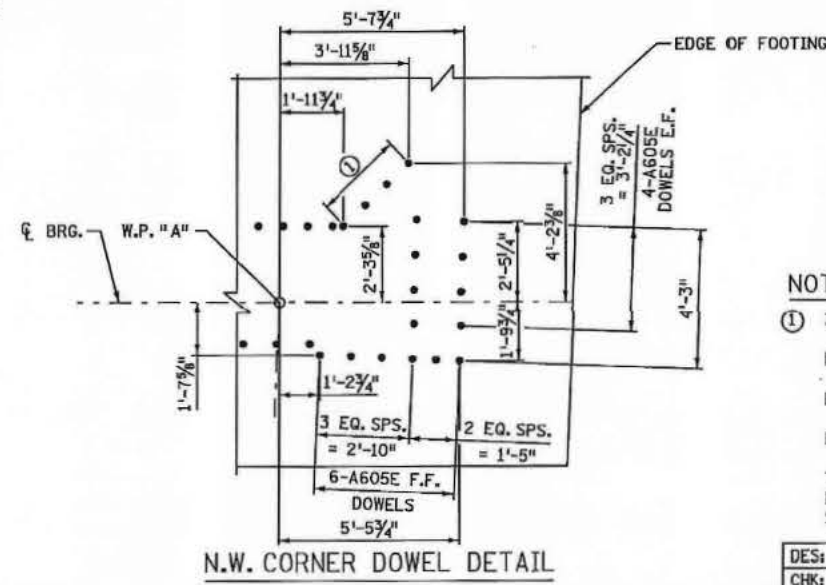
5'-7¾"
3'-11⅝"
EDGE OF FOOTING
1'-11¾"
①
3 EQ. SPS. = 3'-2¼"
4-A605E DOWELS E.F.
℄ BRG.
W.P. "A"
2'-3⅝"
2'-5¼"
4'-2⅞"
4'-3"
1'-9¾"
1'-7⅝"
1'-2¾"
3 EQ. SPS. = 2'-10"
2 EQ. SPS. = 1'-5"
6-A605E F.F. DOWELS
5'-5¾"
N.W. CORNER DOWEL DETAIL
NOT
①
DES:
CHK: